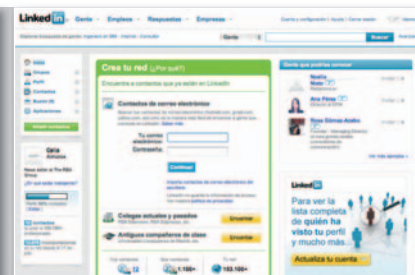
LinkedIn Gente Empleos Respuestas Empresas

Gente Buscar

Crea tu red (¿Por qué?)

Encuentra a contactos que ya estén en LinkedIn

Contactos de correo electrónico

Tu correo electrónico:

Contraseña:

Continuar

Colegas actuales y pasados

Encontrar

Antiguos compañeros de clase

Encontrar

Gente que quizá conozcas

Natalia

Ana Pérez

Rosa Gómez-Acebo

Más sugerencias »

LinkedIn

Para ver la lista completa de quién ha visto tu perfil y mucho más...

Actualiza tu cuenta »

Añadir contactos

12

1.156+

153.100+